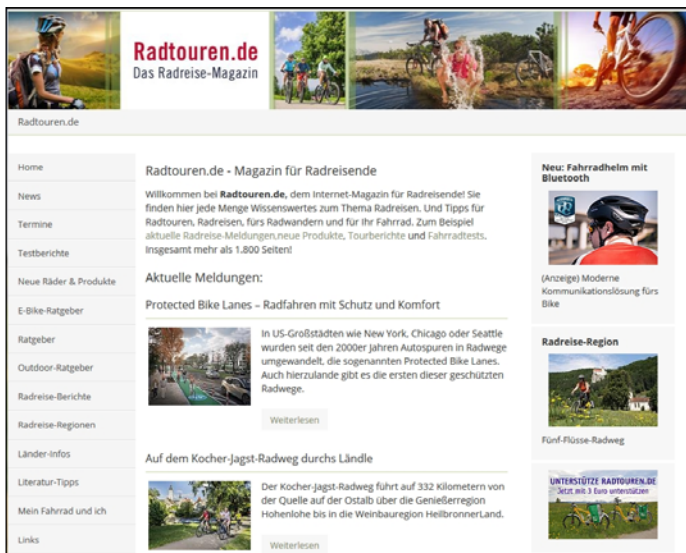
Radtouren.de
Das Radreise-Magazin

Radtouren.de

Home
News
Termine
Testberichte
Neue Räder & Produkte
E-Bike-Ratgeber
Ratgeber
Outdoor-Ratgeber
Radreise-Berichte
Radreise-Regionen
Länder-Infos
Literatur-Tipps
Mein Fahrrad und ich
Links

Radtouren.de - Magazin für Radreisende

Willkommen bei **Radtouren.de**, dem Internet-Magazin für Radreisende! Sie finden hier jede Menge Wissenswertes zum Thema Radreisen. Und Tipps für Radtouren, Radreisen, fürs Radwandern und für Ihr Fahrrad. Zum Beispiel aktuelle Radreise-Meldungen, neue Produkte, Tourberichte und Fahrradtests. Insgesamt mehr als 1.800 Seiten!

Aktuelle Meldungen:

Protected Bike Lanes – Radfahren mit Schutz und Komfort

In US-Großstädten wie New York, Chicago oder Seattle wurden seit den 2000er Jahren Autospuren in Radwege umgewandelt, die sogenannten Protected Bike Lanes. Auch hierzulande gibt es die ersten dieser geschützten Radwege.

Weiterlesen

Auf dem Kocher-Jagst-Radweg durchs Ländle

Der Kocher-Jagst-Radweg führt auf 332 Kilometern von der Quelle auf der Ostalb über die Genießerregion Hohenlohe bis in die Weinbauregion HeilbronnerLand.

Weiterlesen

Neu: Fahrradhelm mit Bluetooth

(Anzeige) Moderne Kommunikationslösung fürs Bike

Radreise-Region

Fünf-Flüsse-Radweg

UNTERSTÜTZE RADTOUREN.DE
Jetzt mit 3 Euro unterstützen